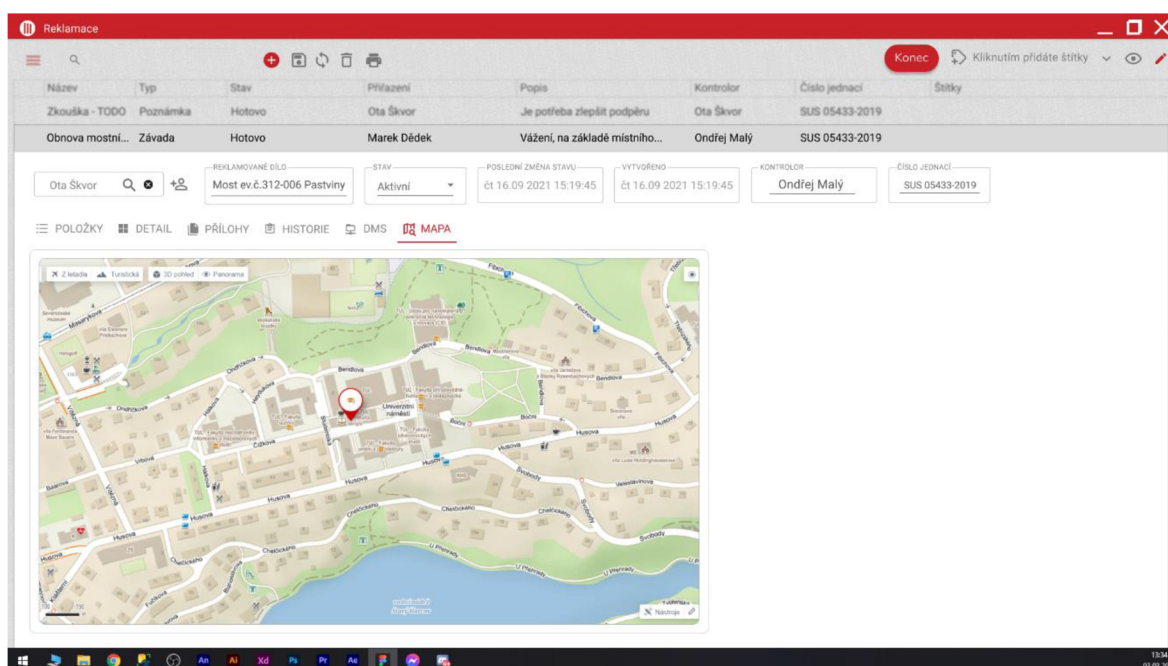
Reklamace

Konec
Kliknutím přidáte štítky

| Název | Typ | Stav | Přiřazení | Popis | Kontrolor | Číslo jednací | Štítky |
|---|---|---|---|---|---|---|---|
| Zkouška - TODO | Poznámka | Hotovo | Ota Škvor | Je potřeba zlepšit podpěru | Ota Škvor | SUS 05433-2019 | |
| Obnova mostní... | Závada | Hotovo | Marek Dědek | Vážení, na základě místního... | Ondřej Malý | SUS 05433-2019 | |

Ota Škvor
REKLAMOVANÉ DÍLO
Most ev.č.312-006 Pastviny
STAV
Aktivní
POSLEDNÍ ZMĚNA STAVU
čt 16.09 2021 15:19:45
VYTVOŘENO
čt 16.09 2021 15:19:45
KONTROLOR
Ondřej Malý
ČÍSLO JEDNACÍ
SUS 05433-2019

POLOŽKY DETAIL PŘÍLOHY HISTORIE DMS MAPA

Z letadla Turistická 3D pohled Panorama

Masarykova
Bendlova
Univerzitní náměstí
Husova
Vítova
Čížkova
Studentská
Voroněžská
Svobody
Chelčického
U Přehrady
Bendova
Nástroje

13:34